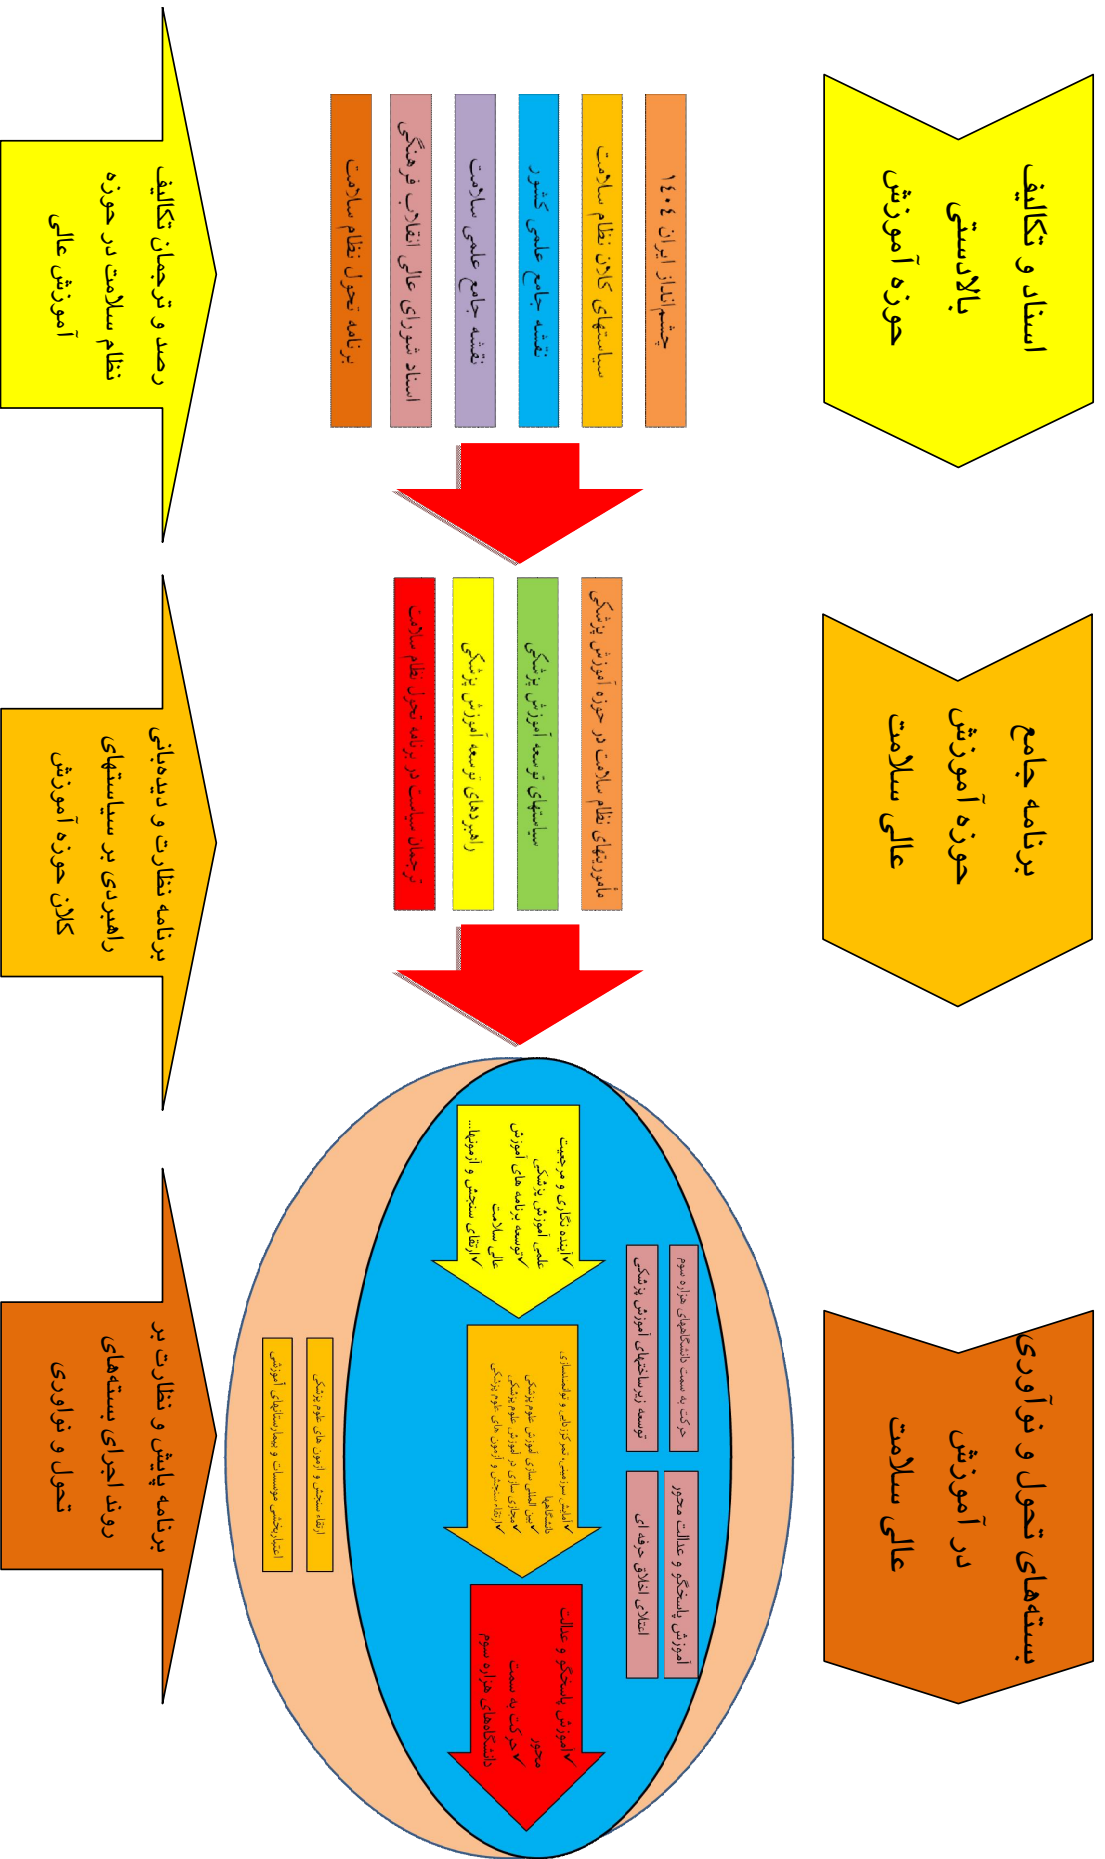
اسناد و تکالیف بالادستی حوزه آموزش

چشم‌انداز ایران ۱۴۰۴

سیاستهای کلان نظام سلامت

نقشه جامع علمی کشور

نقشه جامع علمی سلامت

اسناد شورای عالی انقلاب فرهنگی

برنامه تحول نظام سلامت

رصد و ترجمان تکالیف نظام سلامت در حوزه آموزش عالی

برنامه جامع حوزه آموزش عالی سلامت

ماموریتهای نظام سلامت در حوزه آموزش پزشکی

سیاستهای توسعه آموزش پزشکی

راهبردهای توسعه آموزش پزشکی

ترجمان سیاست در برنامه تحول نظام سلامت

برنامه نظارت و دیده‌بانی راهبردی بر سیاستهای کلان حوزه آموزش

بسته‌های تحول و نوآوری در آموزش عالی سلامت

✓آینده نگاری و مرجعیت علمی آموزش پزشکی
✓توسعه برنامه های آموزش عالی سلامت
✓ارتقای سنجش و آزمونها...

✓آمایش سرزمینی، تمرکززدایی و توانمندسازی دانشگاهها
✓بین المللی سازی آموزش علوم پزشکی
✓مجازی سازی در آموزش علوم پزشکی
✓ارتقا سنجش و آزمون های علوم پزشکی

✓آموزش پاسخگو و عدالت محور
✓حرکت به سمت دانشگاههای هزاره سوم

حرکت به سمت دانشگاههای هزاره سوم

توسعه زیرساختهای آموزش پزشکی

آموزش پاسخگو و عدالت محور

اعتلای اخلاق حرفه ای

ارتقا سنجش و آزمون های علوم پزشکی

اعتباربخشی موسسات و بیمارستانهای آموزشی

برنامه پایش و نظارت بر روند اجرای بسته‌های تحول و نوآوری